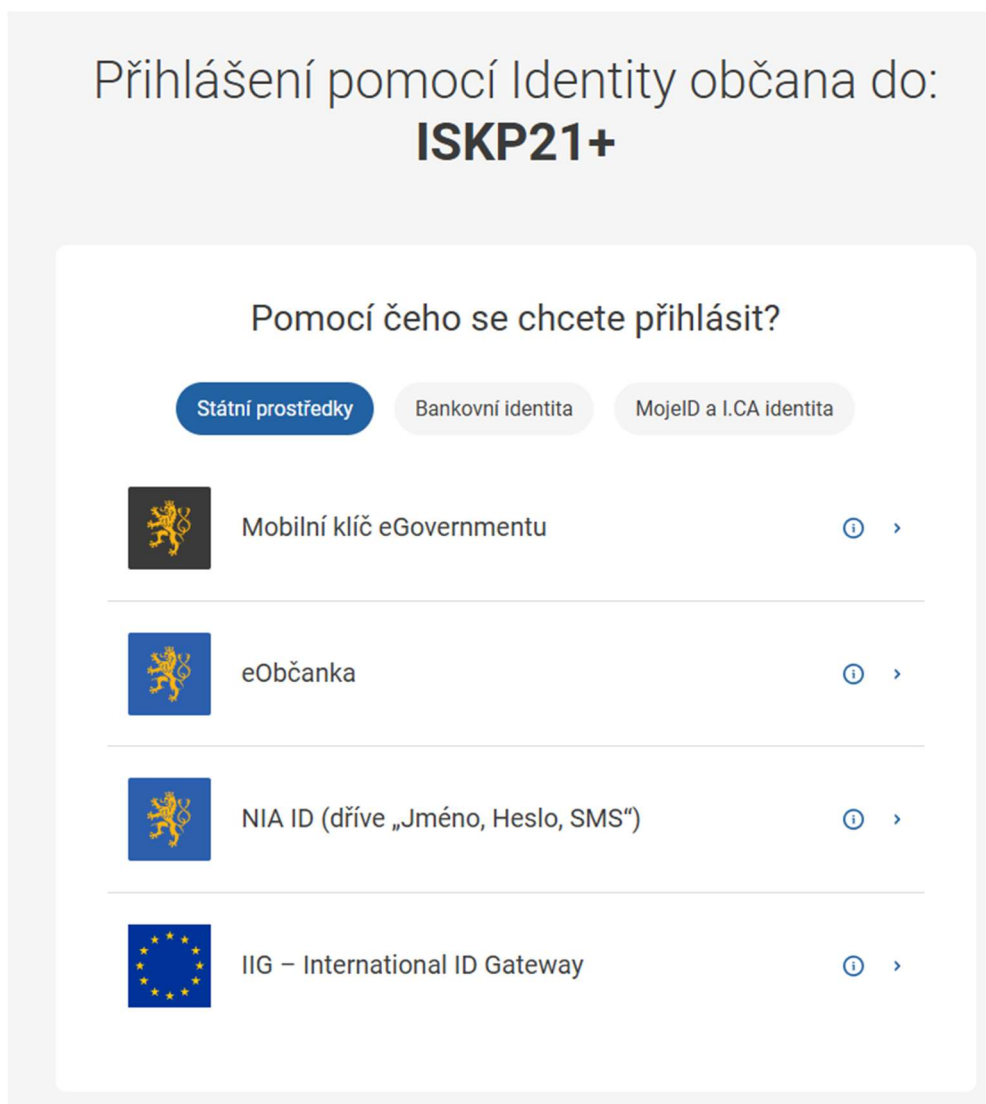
Přihlášení pomocí Identity občana do:
ISKP21+

Pomocí čeho se chcete přihlásit?

Státní prostředky | Bankovní identita | MojeID a I.CA identita

Mobilní klíč eGovernmentu

eObčanka

NIA ID (dříve „Jméno, Heslo, SMS“)

IIG – International ID Gateway